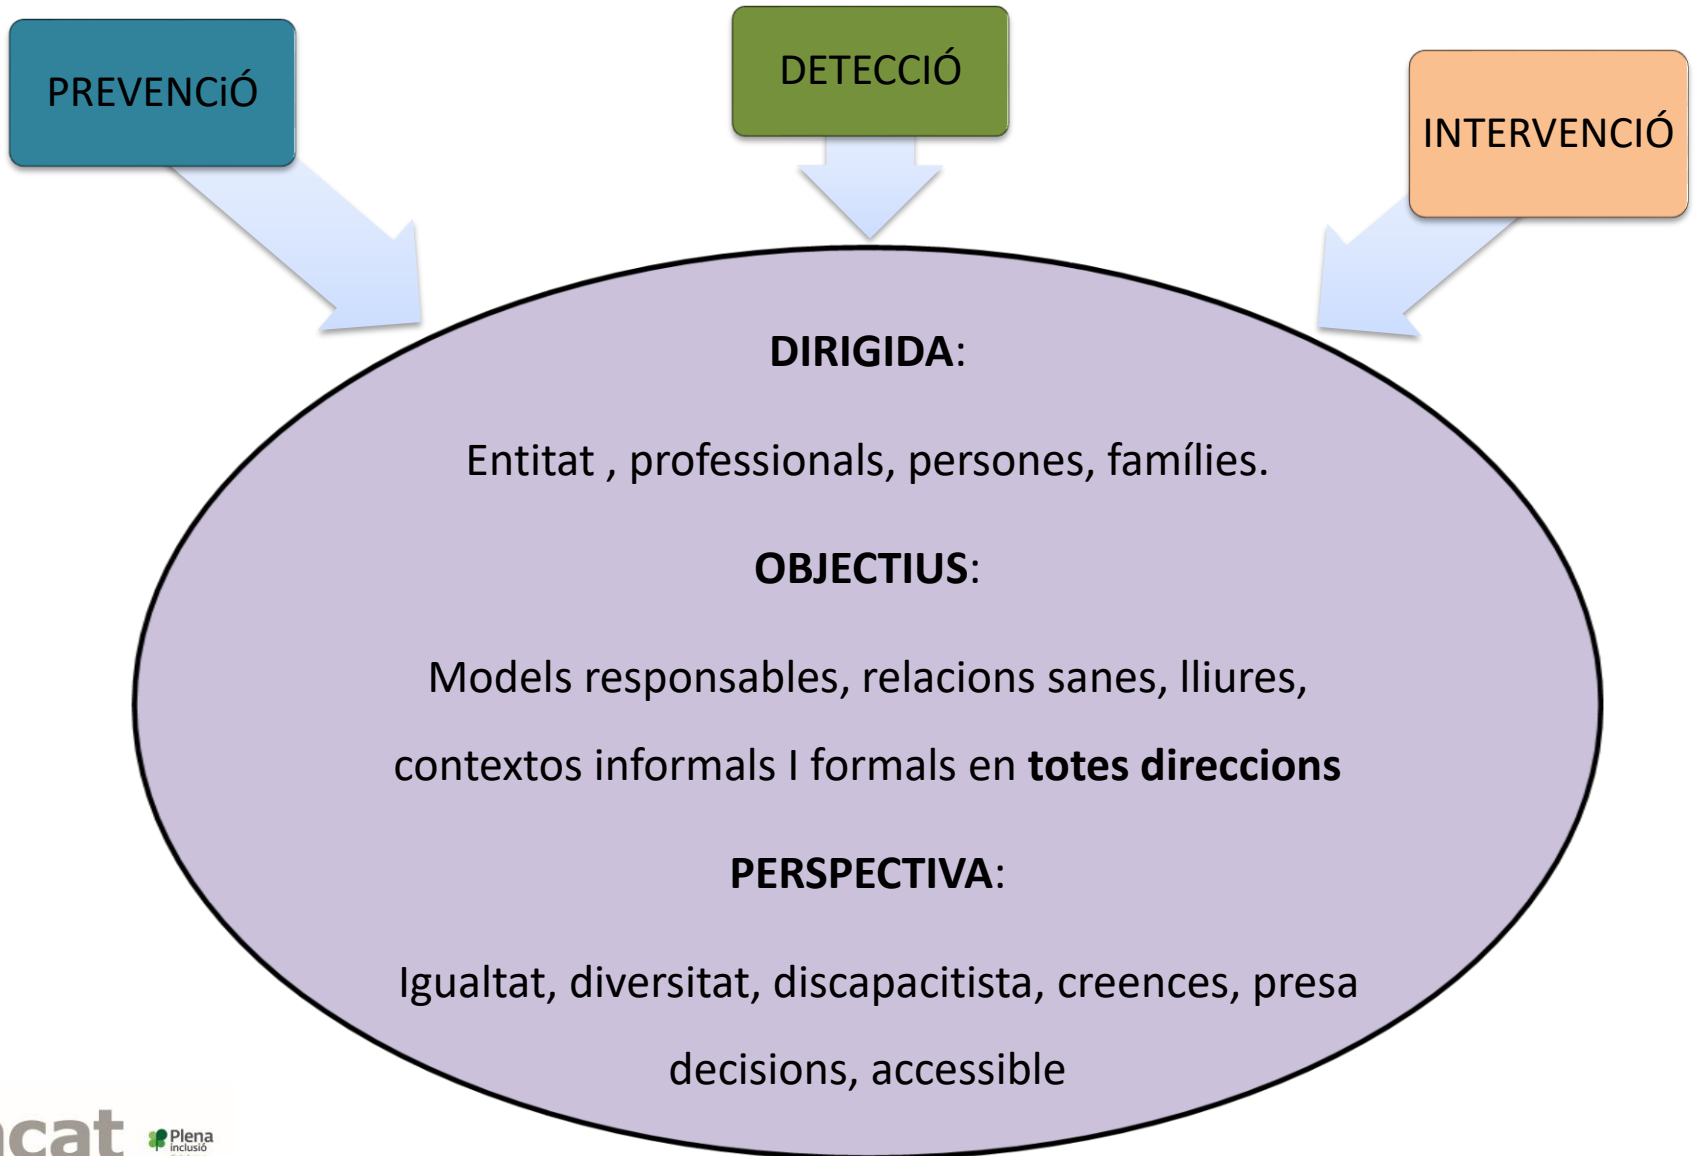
PREVENCiÓ

DETECCIÓ

INTERVENCIÓ

**DIRIGIDA**:

Entitat , professionals, persones, famílies.

**OBJECTIUS**:

Models responsables, relacions sanes, lliures, contextos informals I formals en **totes direccions**

**PERSPECTIVA**:

Igualtat, diversitat, discapacitista, creences, presa decisions, accessible

cat Plena inclusió